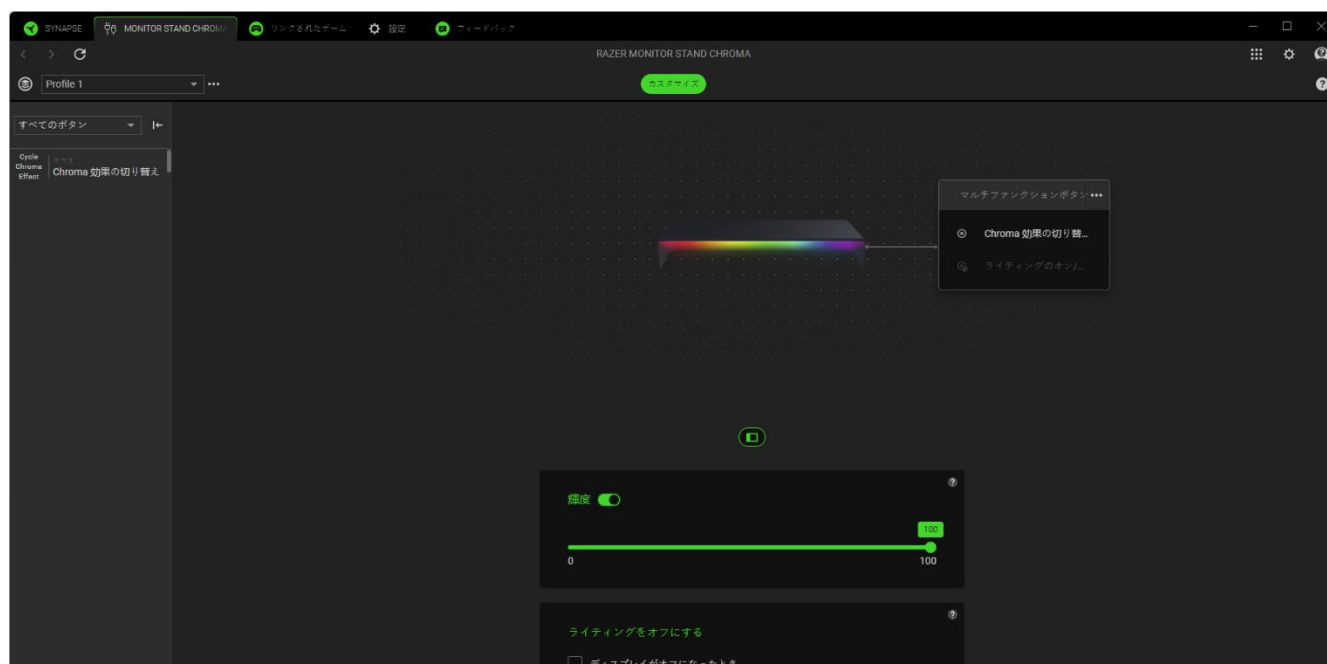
SYNAPSE MONITOR STAND CHROMA リンクされたゲーム 設定 フィードバック

RAZER MONITOR STAND CHROMA

Profile 1 •••

カスタマイズ

すべてのボタン

Cycle Chroma Effect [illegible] Chroma 効果の切り替え

マルチファンクションボタン •••

Chroma 効果の切り替...

ライティングのオン/...

輝度

100

0

100

ライティングをオフにする

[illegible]